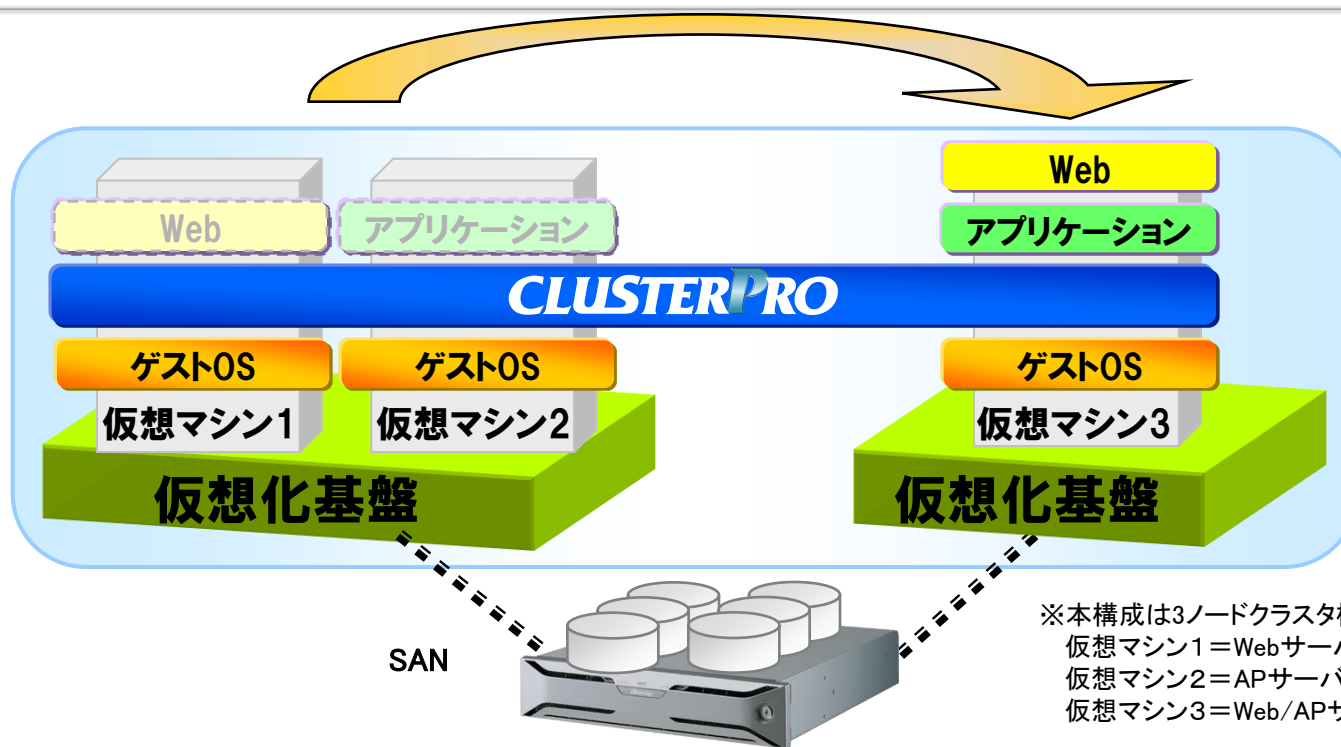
Web

Web

アプリケーション

アプリケーション

CLUSTERPRO

ゲストOS

ゲストOS

ゲストOS

仮想マシン1

仮想マシン2

仮想マシン3

仮想化基盤

仮想化基盤

SAN

※本構成は3ノードクラスタ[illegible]
仮想マシン1＝Webサー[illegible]
仮想マシン2＝APサー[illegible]
仮想マシン3＝Web/APサ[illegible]